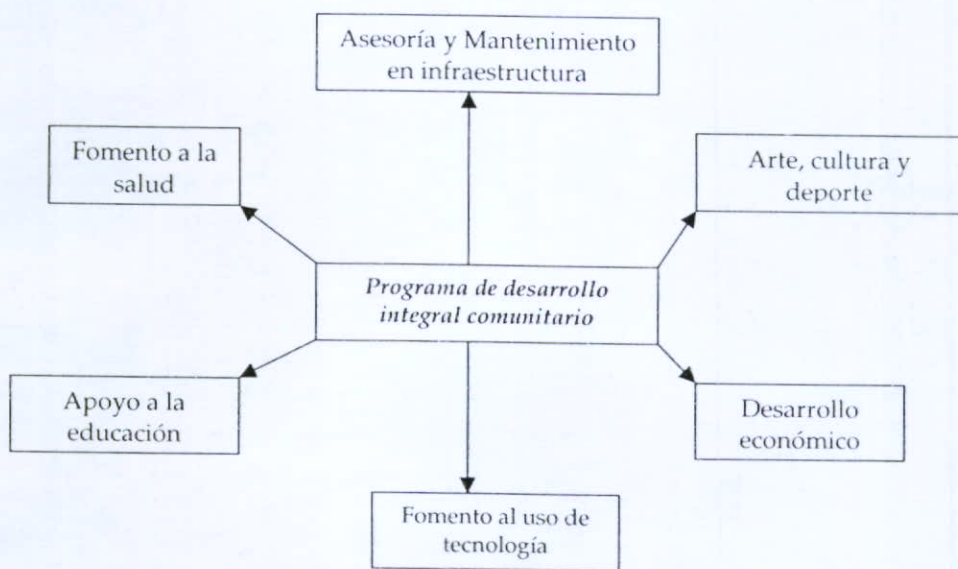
Asesoría y Mantenimiento en infraestructura

Fomento a la salud

Arte, cultura y deporte

*Programa de desarrollo integral comunitario*

Apoyo a la educación

Desarrollo económico

Fomento al uso de tecnología